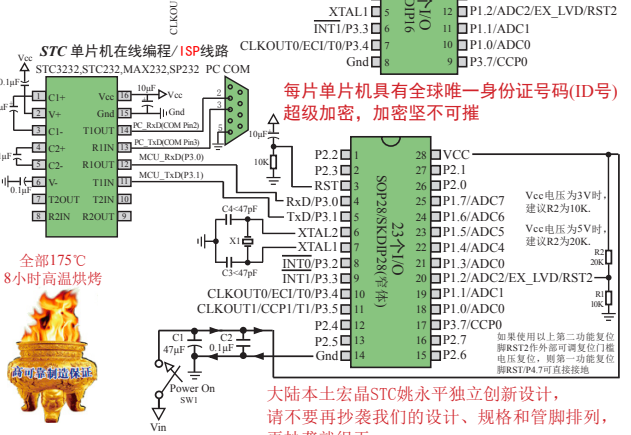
XTAL1 5
INT1/P3.3 6
CLKOUT0/ECI/T0/P3.4 7
Gnd 8
12 P1.2/ADC2/EX_LVD/RST2
11 P1.1/ADC1
10 P1.0/ADC0
9 P3.7/CCP0
CLKOU

STC 单片机在线编程/ISP线路
STC3232,STC232,MAX232,SP232 PC COM
Vcc
0.1μF
C1+ 1
V+ 2
C1- 3
C2+ 4
C2- 5
V- 6
T2OUT 7
R2IN 8
16 Vcc
15 Gnd
14 T1OUT
13 R1IN
12 R1OUT
11 T1IN
10 T2IN
9 R2OUT
10μF
Vcc
Gnd
PC_RxD(COM Pin2)
PC_TxD(COM Pin3)
MCU_RxD(P3.0)
MCU_TxD(P3.1)
2
3
5

每片单片机具有全球唯一身份证号码(ID号)
超级加密，加密坚不可摧

10μF
10K
Vcc
P2.2 1
P2.3 2
RST 3
RxD/P3.0 4
TxD/P3.1 5
XTAL2 6
XTAL1 7
INT0/P3.2 8
INT1/P3.3 9
CLKOUT0/ECI/T0/P3.4 10
CLKOUT1/CCP1/T1/P3.5 11
P2.4 12
P2.5 13
Gnd 14
C4<47pF
X1
C3<47pF
23个I/O
SOP28/SKDIP28(窄体)
28 VCC
27 P2.1
26 P2.0
25 P1.7/ADC7
24 P1.6/ADC6
23 P1.5/ADC5
22 P1.4/ADC4
21 P1.3/ADC0
20 P1.2/ADC2/EX_LVD/RST2
19 P1.1/ADC1
18 P1.0/ADC0
17 P3.7/CCP0
16 P2.7
15 P2.6

Vcc电压为3V时，建议R2为10K.
Vcc电压为5V时，建议R2为20K.
R2
20K
R1
10K
如果使用以上第二功能复位脚RST2作外部可调复位门槛电压复位，则第一功能复位脚RST/P4.7可直接接地

全部175℃
8小时高温烘烤
高可靠制造保证

C1
47μF
C2
0.1μF
Power On
SW1
Vin

大陆本土宏晶STC姚永平独立创新设计，
请不要再抄袭我们的设计、规格和管脚排列，
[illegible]